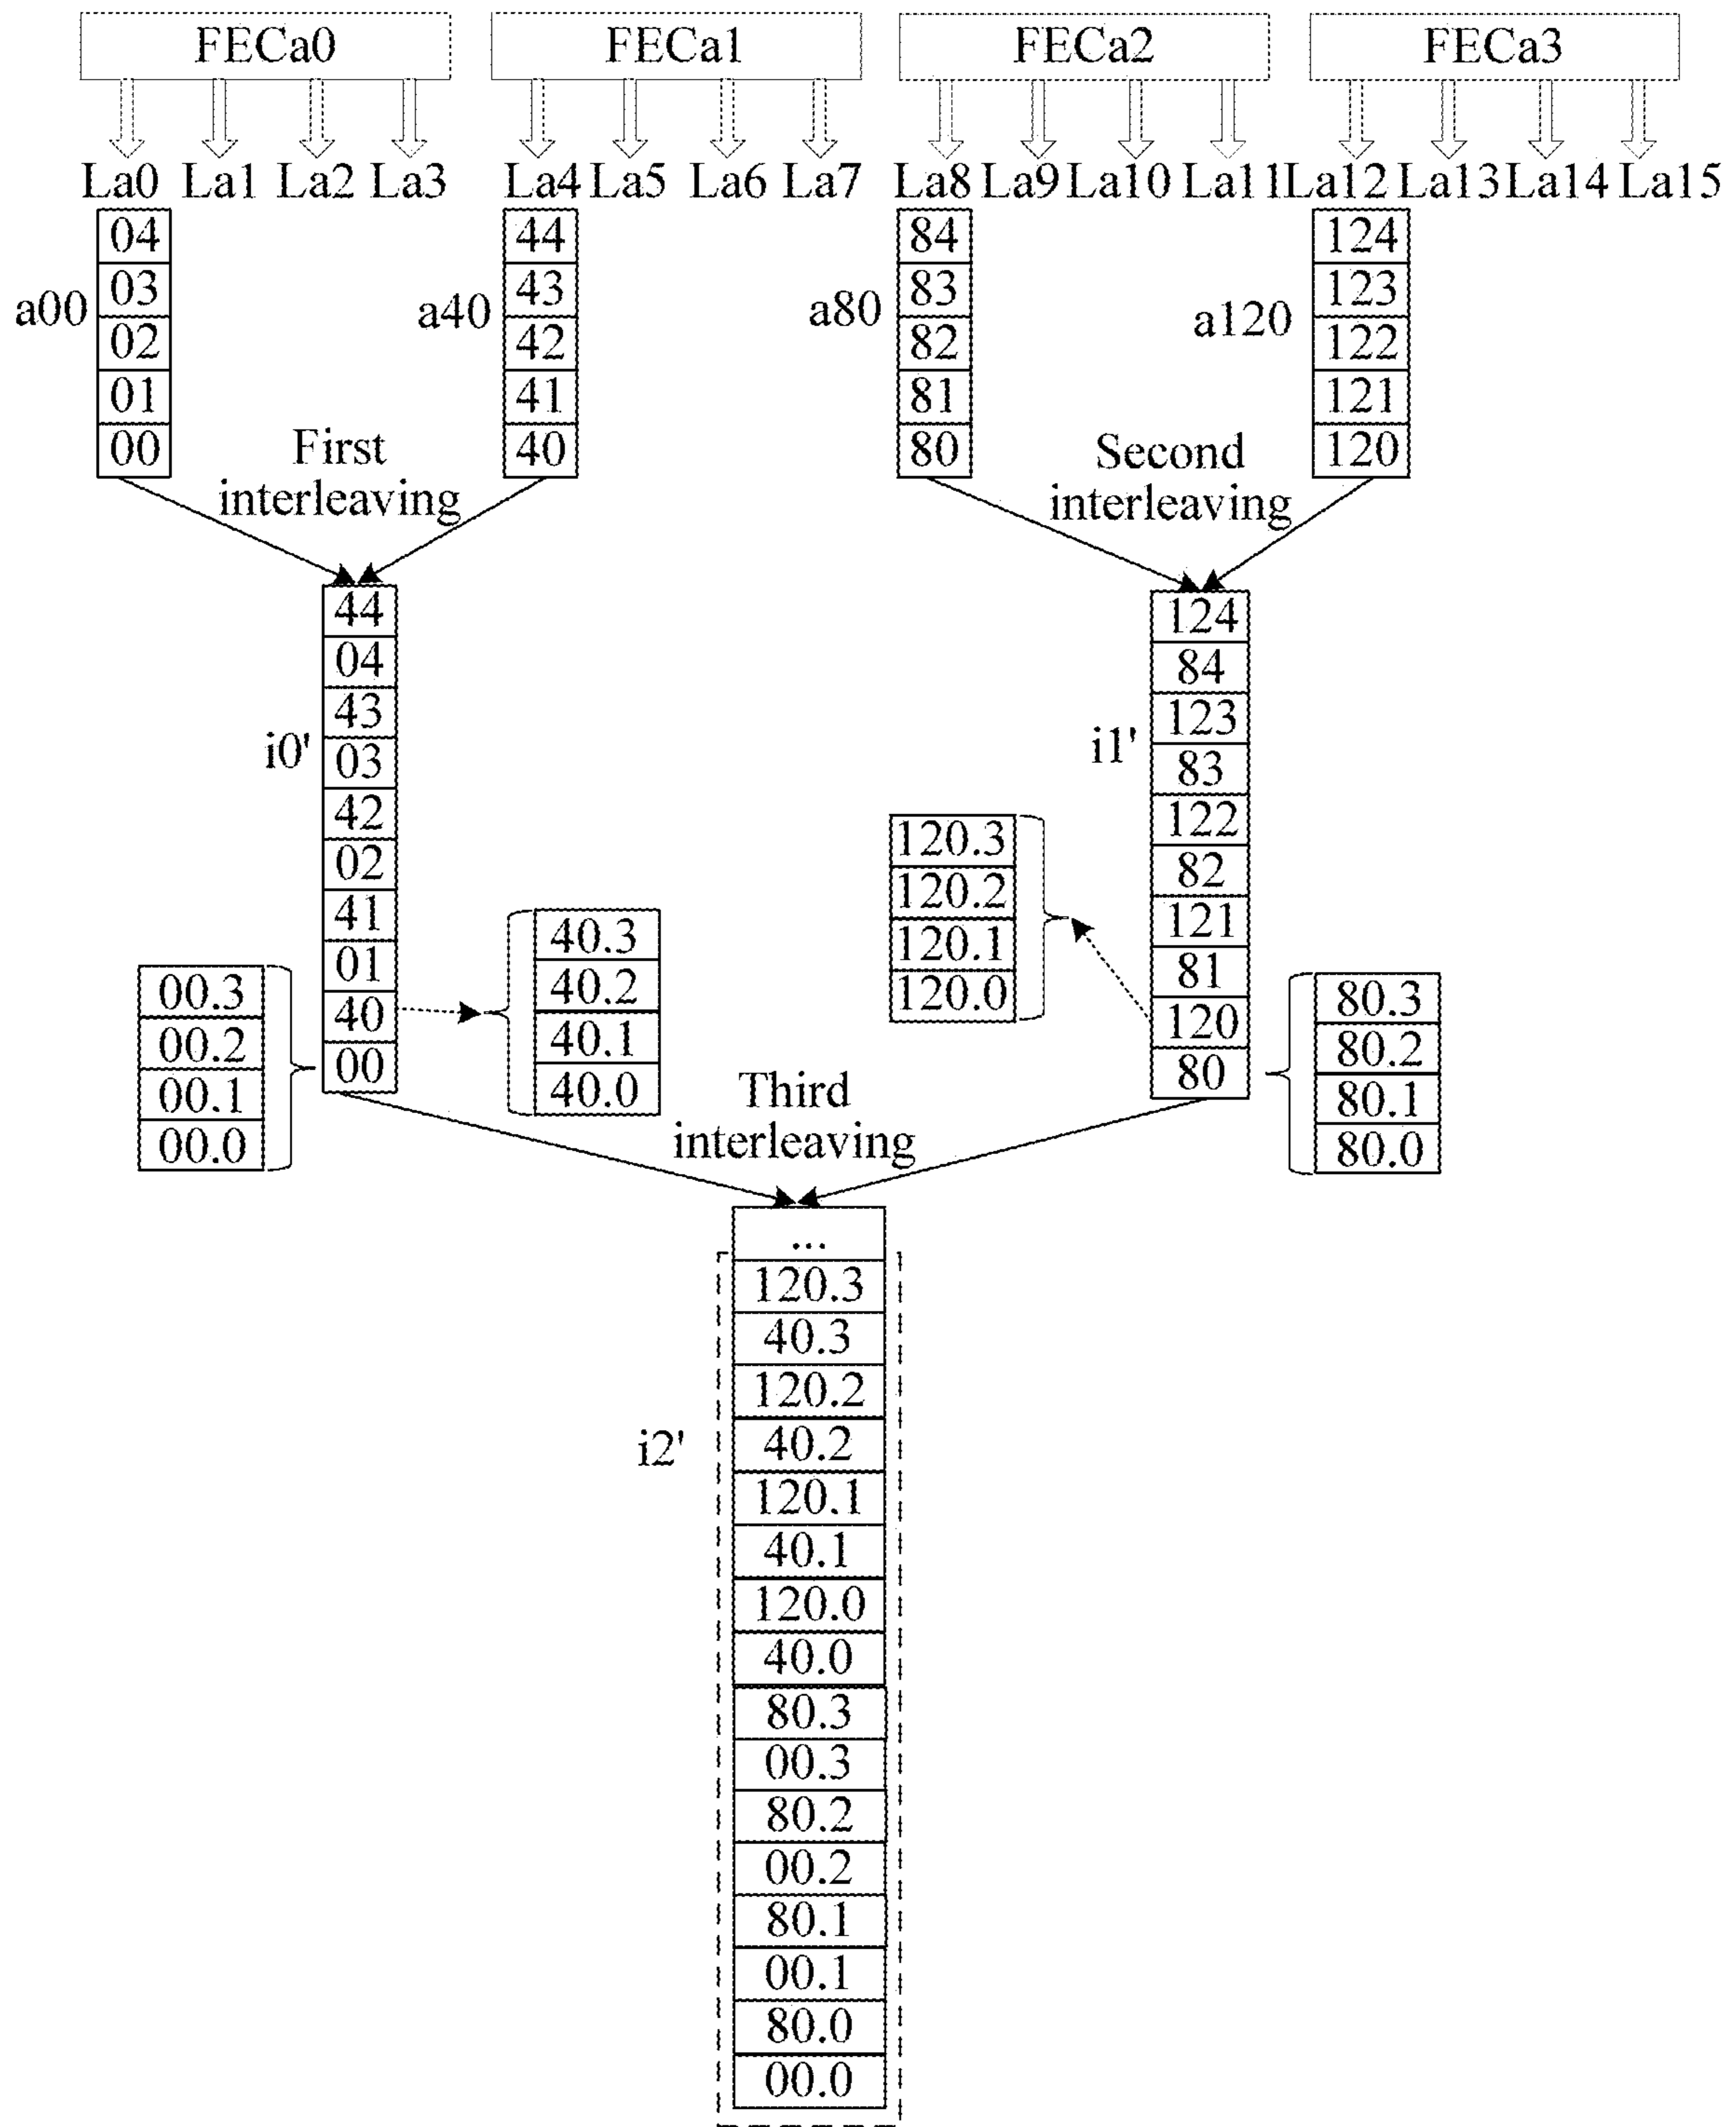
FECa0 FECa1 FECa2 FECa3

La0 La1 La2 La3 La4 La5 La6 La7 La8 La9 La10 La11 La12 La13 La14 La15

a00
04
03
02
01
00

a40
44
43
42
41
40

a80
84
83
82
81
80

a120
124
123
122
121
120

First interleaving

Second interleaving

i0'
44
04
43
03
42
02
41
01
40
00

00.3
00.2
00.1
00.0

40.3
40.2
40.1
40.0

i1'
124
84
123
83
122
82
121
81
120
80

120.3
120.2
120.1
120.0

80.3
80.2
80.1
80.0

Third interleaving

i2'
...
120.3
40.3
120.2
40.2
120.1
40.1
120.0
40.0
80.3
00.3
80.2
00.2
80.1
00.1
80.0
00.0